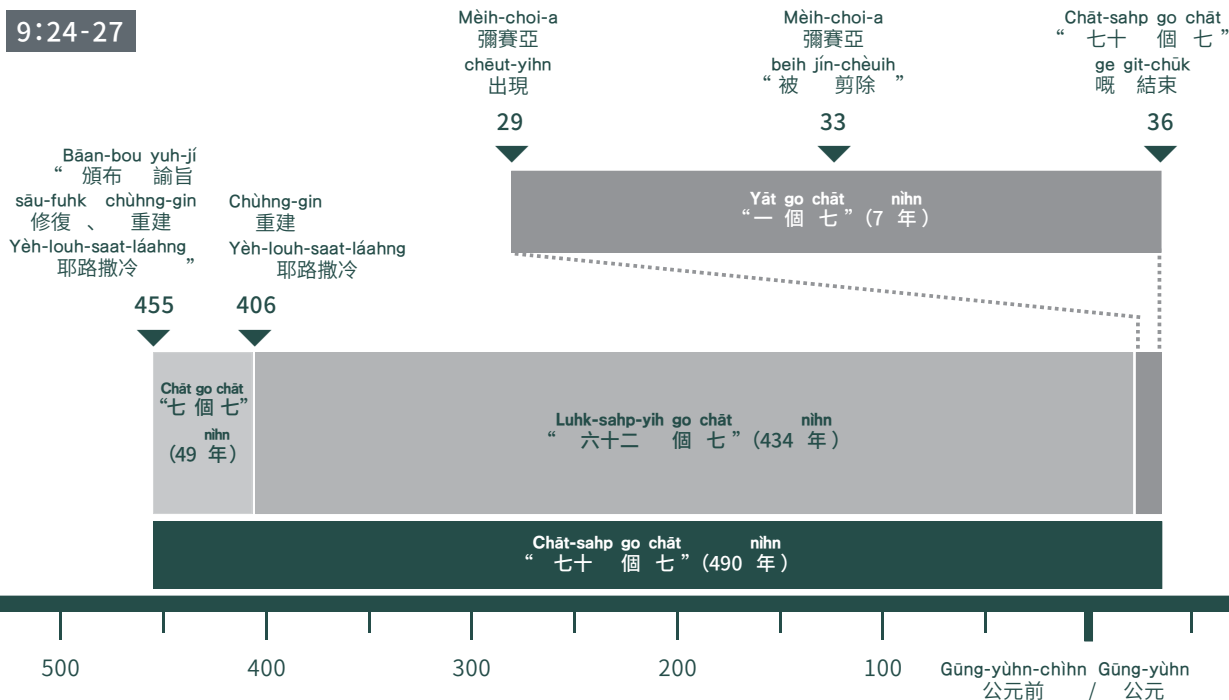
9:24-27

Mèih-choi-a
彌賽亞
chēut-yihn
出現

29

Mèih-choi-a
彌賽亞
beih jín-chèuih
“被 剪除 ”

33

Chāt-sahp go chāt
“ 七十 個 七 ”
ge git-chūk
嘅 結束

36

Bāan-bou yuh-jí
“ 頒布 諭旨
sāu-fuhk chùhng-gin
修復 、 重建
Yèh-louh-saat-láahng
耶路撒冷 ”

455

Chùhng-gin
重建
Yèh-louh-saat-láahng
耶路撒冷

406

Yāt go chāt nìhn
“一 個 七”(7 年)

Chāt go chāt
“七 個 七”
nìhn
(49 年)

Luhk-sahp-yih go chāt nìhn
“ 六十二 個 七”(434 年)

Chāt-sahp go chāt nìhn
“ 七十 個 七”(490 年)

500 400 300 200 100

Gūng-yùhn-chìhn Gūng-yùhn
公元前 / 公元